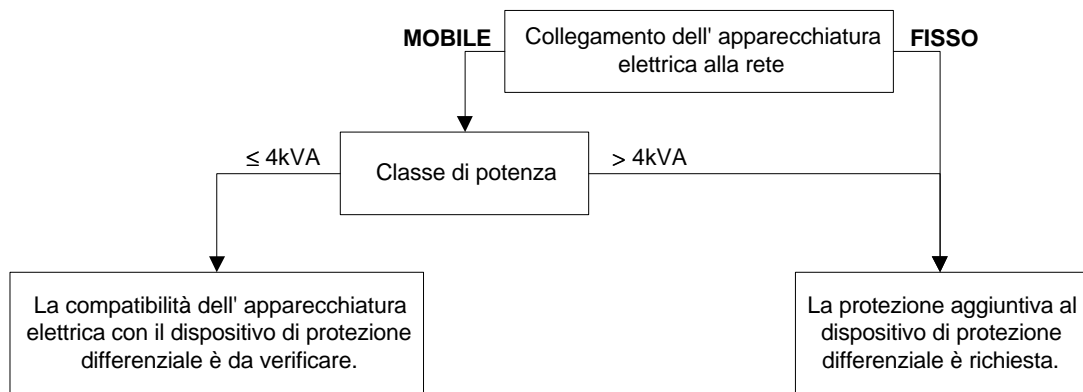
MOBILE

Collegamento dell' apparecchiatura elettrica alla rete

FISSO

$\leq$ 4kVA

Classe di potenza

> 4kVA

La compatibilità dell' apparecchiatura elettrica con il dispositivo di protezione differenziale è da verificare.

La protezione aggiuntiva al dispositivo di protezione differenziale è richiesta.